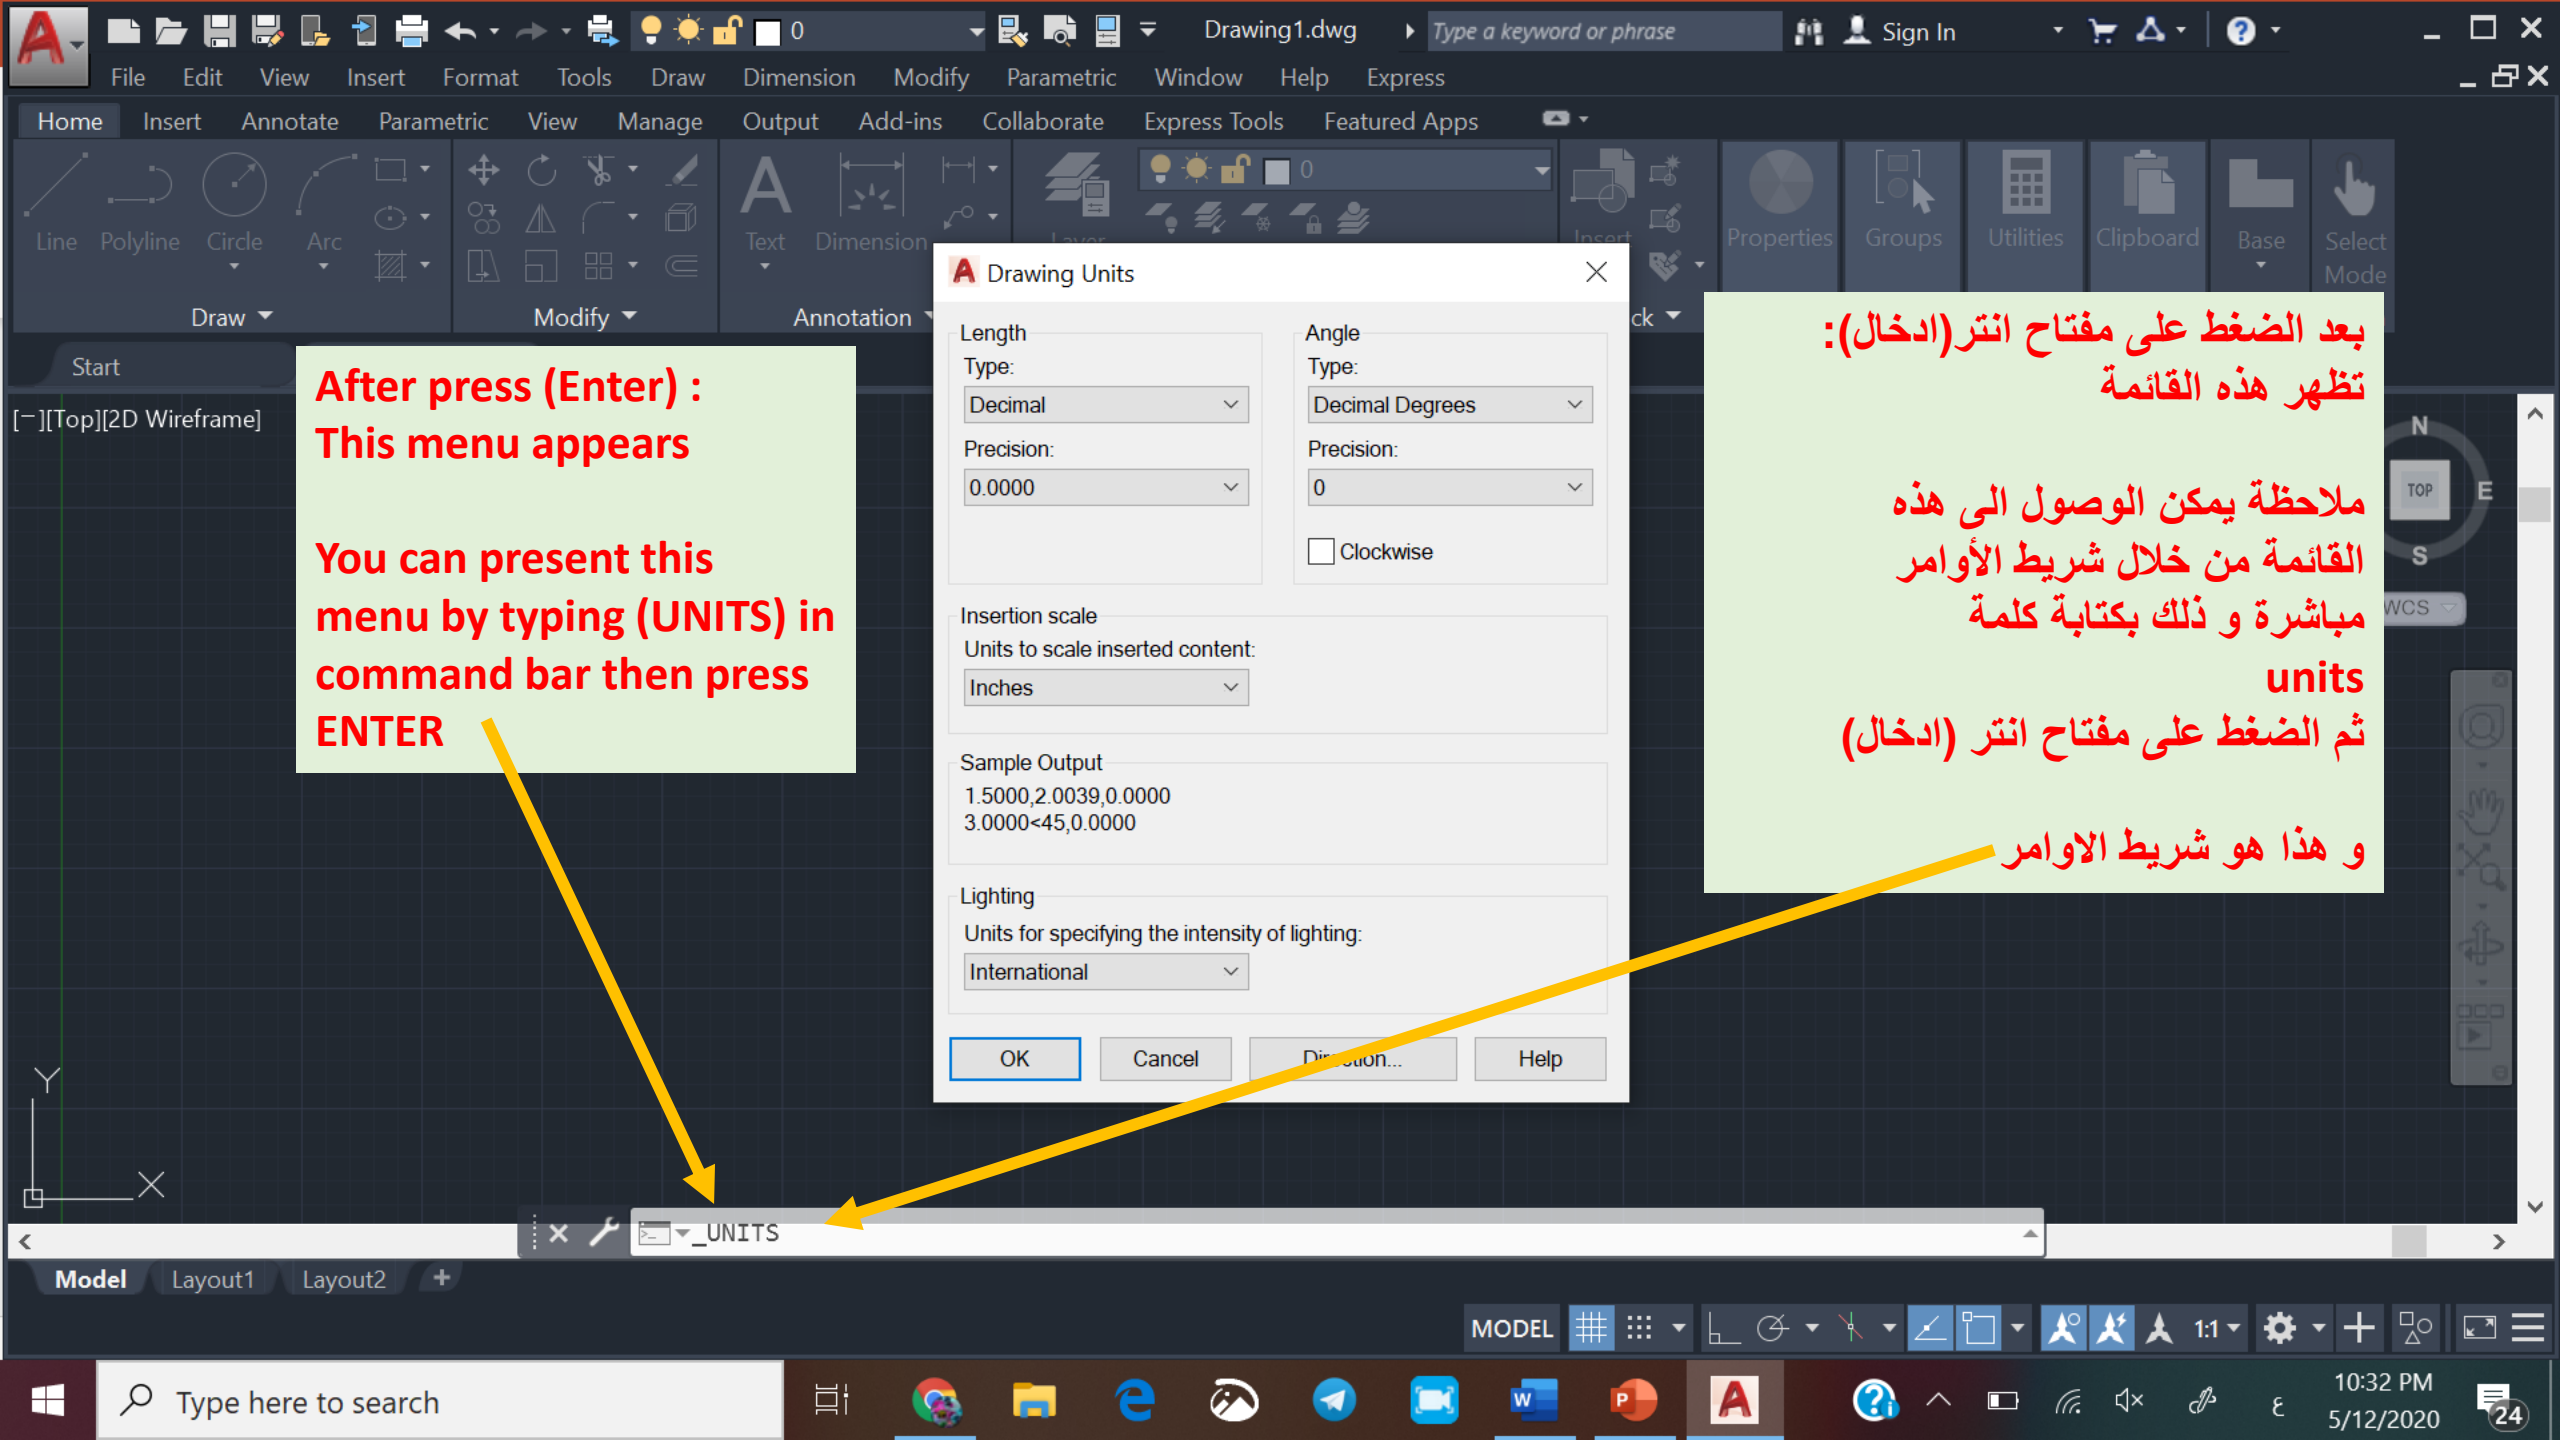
0 Drawing1.dwg Type a keyword or phrase Sign In

File Edit View Insert Format Tools Draw Dimension Modify Parametric Window Help Express

Home Insert Annotate Parametric View Manage Output Add-ins Collaborate Express Tools Featured Apps

Line Polyline Circle Arc Text Dimension Properties Groups Utilities Clipboard Base Select Mode

Draw Modify Annotation

Start

[−][Top][2D Wireframe]

After press (Enter) :
This menu appears

You can present this menu by typing (UNITS) in command bar then press ENTER

Drawing Units

Length
Type:
Decimal
Precision:
0.0000

Angle
Type:
Decimal Degrees
Precision:
0
Clockwise

Insertion scale
Units to scale inserted content:
Inches

Sample Output
1.5000,2.0039,0.0000
3.0000<45,0.0000

Lighting
Units for specifying the intensity of lighting:
International

OK Cancel Direction... Help

بعد الضغط على مفتاح انتر(ادخال):
تظهر هذه القائمة

ملاحظة يمكن الوصول الى هذه القائمة من خلال شريط الأوامر مباشرة و ذلك بكتابة كلمة
units
ثم الضغط على مفتاح انتر (ادخال)

و هذا هو شريط الاوامر

N TOP E S WCS

_UNITS

Model Layout1 Layout2

MODEL 1:1

Type here to search

10:32 PM
5/12/2020
24